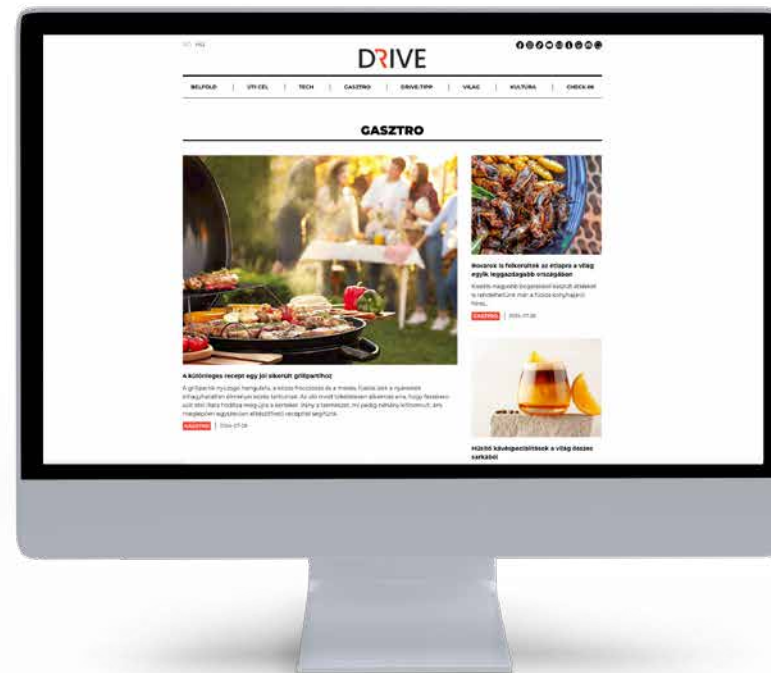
DRIVE

BELFÖLD | ÚTI CÉL | TECH | GASZTRO | DRIVE-TIPP | VILÁG | KULTÚRA | CHECK-IN

GASZTRO

A különleges recept egy jól sikerült grillpartihoz

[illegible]

GASZTRO | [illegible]

Bogarak is felkerültek az étlapra a világ egyik leggazdagabb országában

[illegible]

GASZTRO | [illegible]

Hűsítő kávékreációk a világ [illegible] sarkából